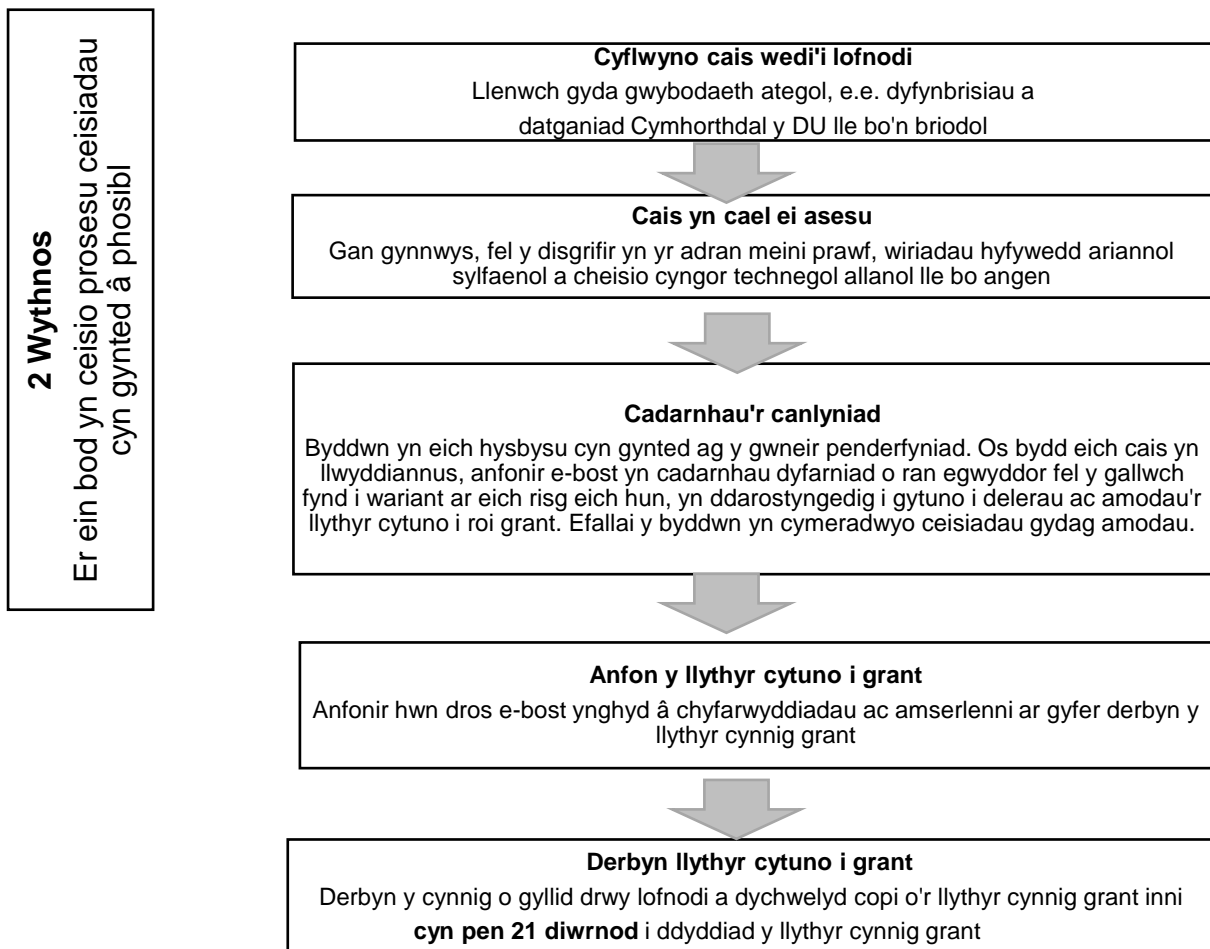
**2 Wythnos**
Er ein bod yn ceisio prosesu ceisiadau cyn gynted â phosibl

**Cyflwyno cais wedi'i lofnodi**
Llenwch gyda gwybodaeth ategol, e.e. dyfynbrisiau a datganiad Cymhorthdal y DU lle bo'n briodol

**Cais yn cael ei asesu**
Gan gynnwys, fel y disgrifir yn yr adran meini prawf, wiriadau hyfywedd ariannol sylfaenol a cheisio cyngor technegol allanol lle bo angen

**Cadarnhau'r canlyniad**
Byddwn yn eich hysbysu cyn gynted ag y gwneir penderfyniad. Os bydd eich cais yn llwyddiannus, anfonir e-bost yn cadarnhau dyfarniad o ran egwyddor fel y gallwch fynd i wariant ar eich risg eich hun, yn ddarostyngedig i gytuno i delerau ac amodau'r llythyr cytuno i roi grant. Efallai y byddwn yn cymeradwyo ceisiadau gydag amodau.

**Anfon y llythyr cytuno i grant**
Anfonir hwn dros e-bost ynghyd â chyfarwyddiadau ac amserlenni ar gyfer derbyn y llythyr cynnig grant

**Derbyn llythyr cytuno i grant**
Derbyn y cynnig o gyllid drwy lofnodi a dychwelyd copi o'r llythyr cynnig grant inni **cyn pen 21 diwrnod** i ddyddiad y llythyr cynnig grant